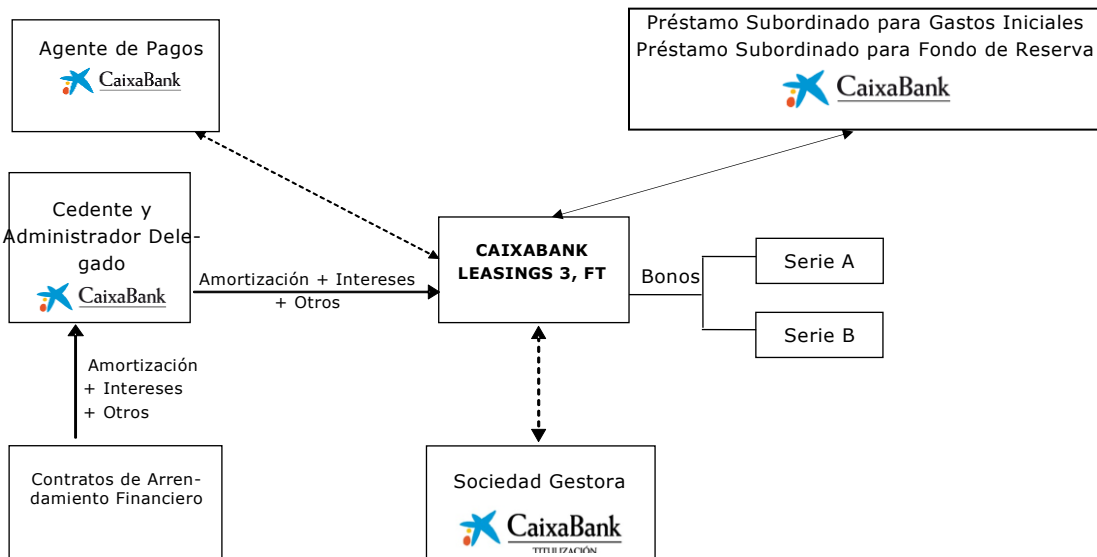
Agente de Pagos
CaixaBank

Préstamo Subordinado para Gastos Iniciales
Préstamo Subordinado para Fondo de Reserva
CaixaBank

Cedente y Administrador Delegado
CaixaBank

Amortización + Intereses + Otros

CAIXABANK LEASINGS 3, FT

Bonos

Serie A

Serie B

Amortización + Intereses + Otros

Contratos de Arrendamiento Financiero

Sociedad Gestora
CaixaBank
TITULIZACIÓN